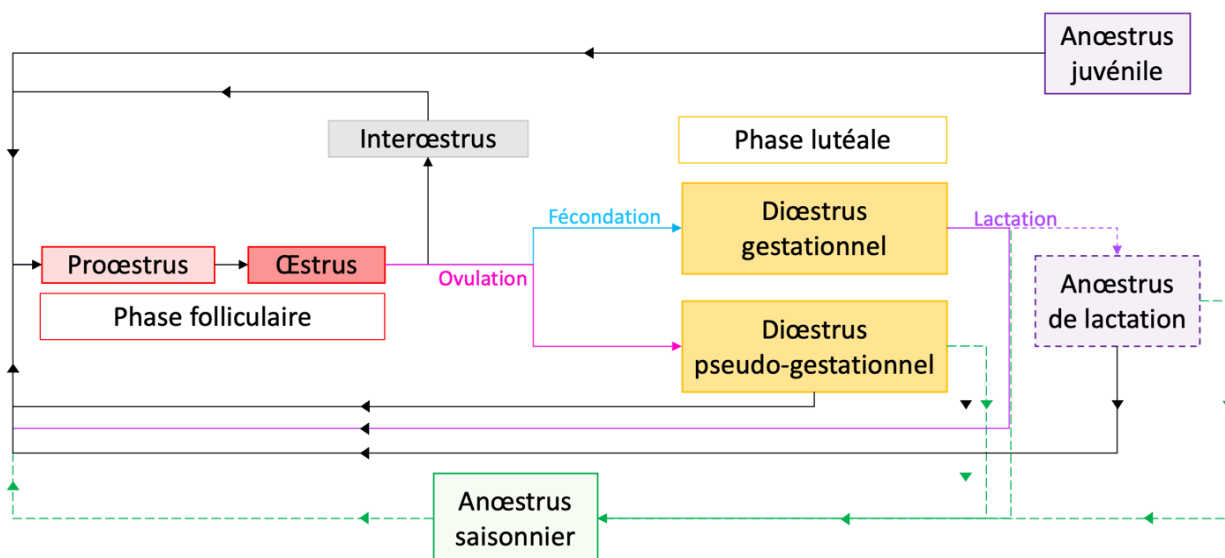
Anœstrus juvénile

Interœstrus

Phase lutéale

Fécondation

Diœstrus gestationnel

Lactation

Proœstrus

Œstrus

Ovulation

Anœstrus de lactation

Phase folliculaire

Diœstrus pseudo-gestationnel

Anœstrus saisonnier